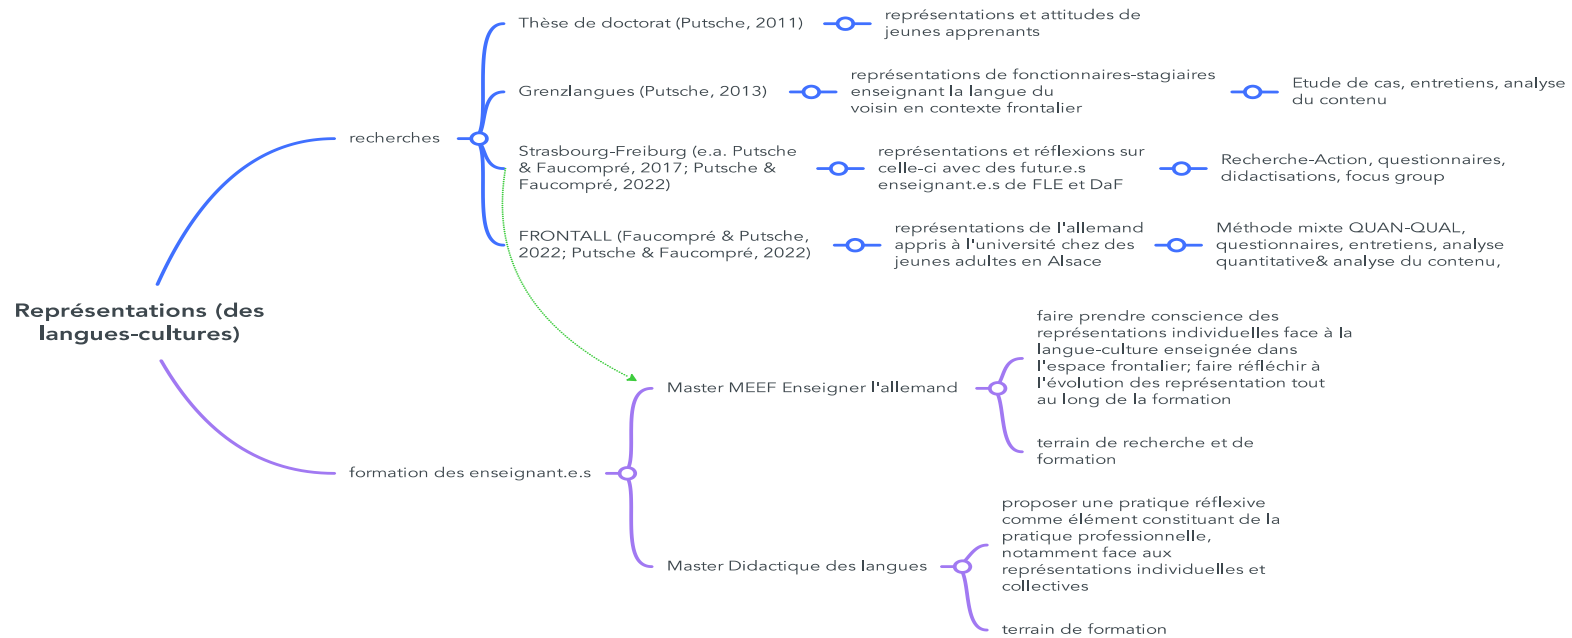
Représentations (des langues-cultures)

recherches

Thèse de doctorat (Putsche, 2011)

représentations et attitudes de jeunes apprenants

Grenzlangues (Putsche, 2013)

représentations de fonctionnaires-stagiaires enseignant la langue du voisin en contexte frontalier

Etude de cas, entretiens, analyse du contenu

Strasbourg-Freiburg (e.a. Putsche & Faucompré, 2017; Putsche & Faucompré, 2022)

représentations et réflexions sur celle-ci avec des futur.e.s enseignant.e.s de FLE et DaF

Recherche-Action, questionnaires, didactisations, focus group

FRONTALL (Faucompré & Putsche, 2022; Putsche & Faucompré, 2022)

représentations de l'allemand appris à l'université chez des jeunes adultes en Alsace

Méthode mixte QUAN-QUAL, questionnaires, entretiens, analyse quantitative& analyse du contenu,

formation des enseignant.e.s

Master MEEF Enseigner l'allemand

faire prendre conscience des représentations individuelles face à la langue-culture enseignée dans l'espace frontalier; faire réfléchir à l'évolution des représentation tout au long de la formation

terrain de recherche et de formation

Master Didactique des langues

proposer une pratique réflexive comme élément constituant de la pratique professionnelle, notamment face aux représentations individuelles et collectives

terrain de formation